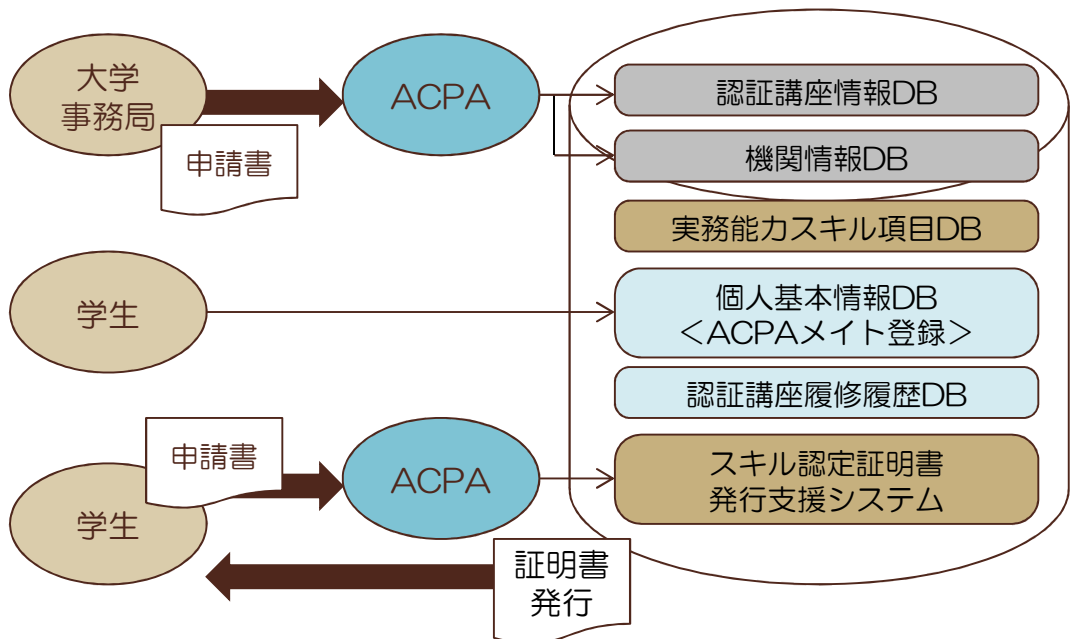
大学
事務局

申請書

ACPA

認証講座情報DB

機関情報DB

実務能力スキル項目DB

学生

個人基本情報DB
＜ACPAメイト登録＞

認証講座履修履歴DB

申請書

ACPA

スキル認定証明書
発行支援システム

学生

証明書
発行